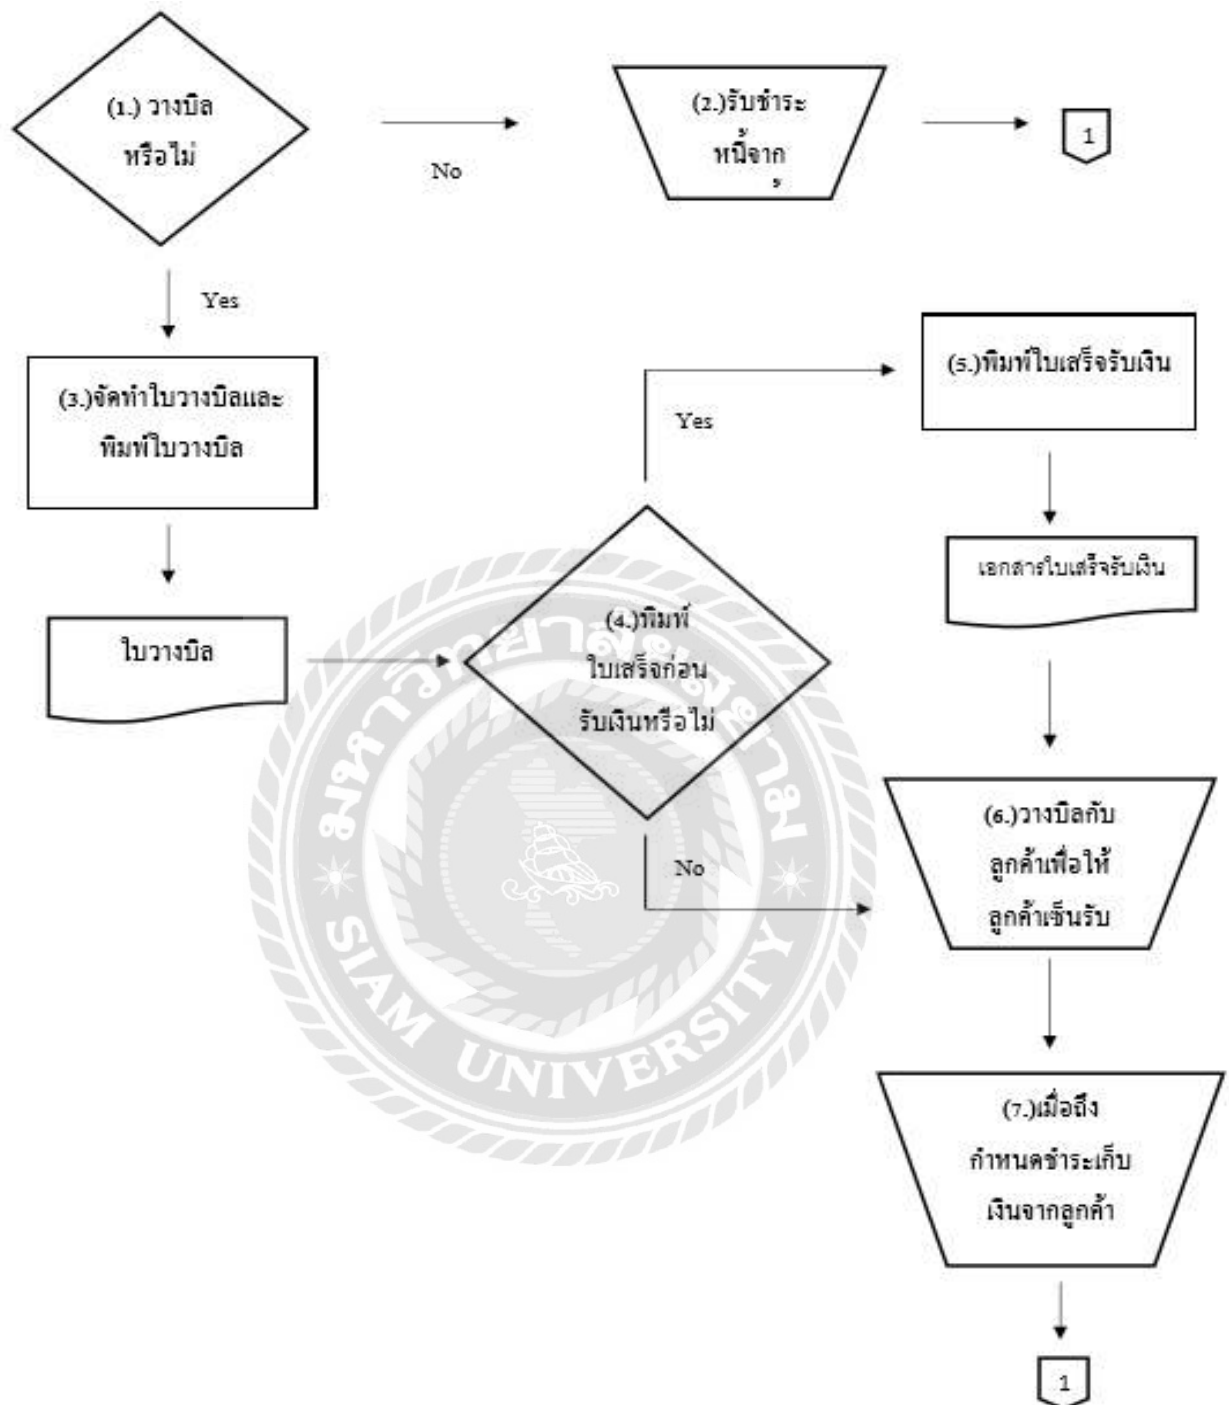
(1.) วางบิล หรือไม่

No

(2.)รับชำระ หนี้จาก

1

Yes

(3.)จัดทำใบวางบิลและ พิมพ์ใบวางบิล

ใบวางบิล

Yes

(4.)พิมพ์ ใบเสร็จก่อน รับเงินหรือไม่

No

(5.)พิมพ์ใบเสร็จรับเงิน

เอกสารใบเสร็จรับเงิน

(6.)วางบิลกับ ลูกค้าเพื่อให้ ลูกค้าเซ็นรับ

(7.)เมื่อถึง กำหนดชำระเก็บ เงินจากลูกค้า

1

มหาวิทยาลัยสยาม SIAM UNIVERSITY